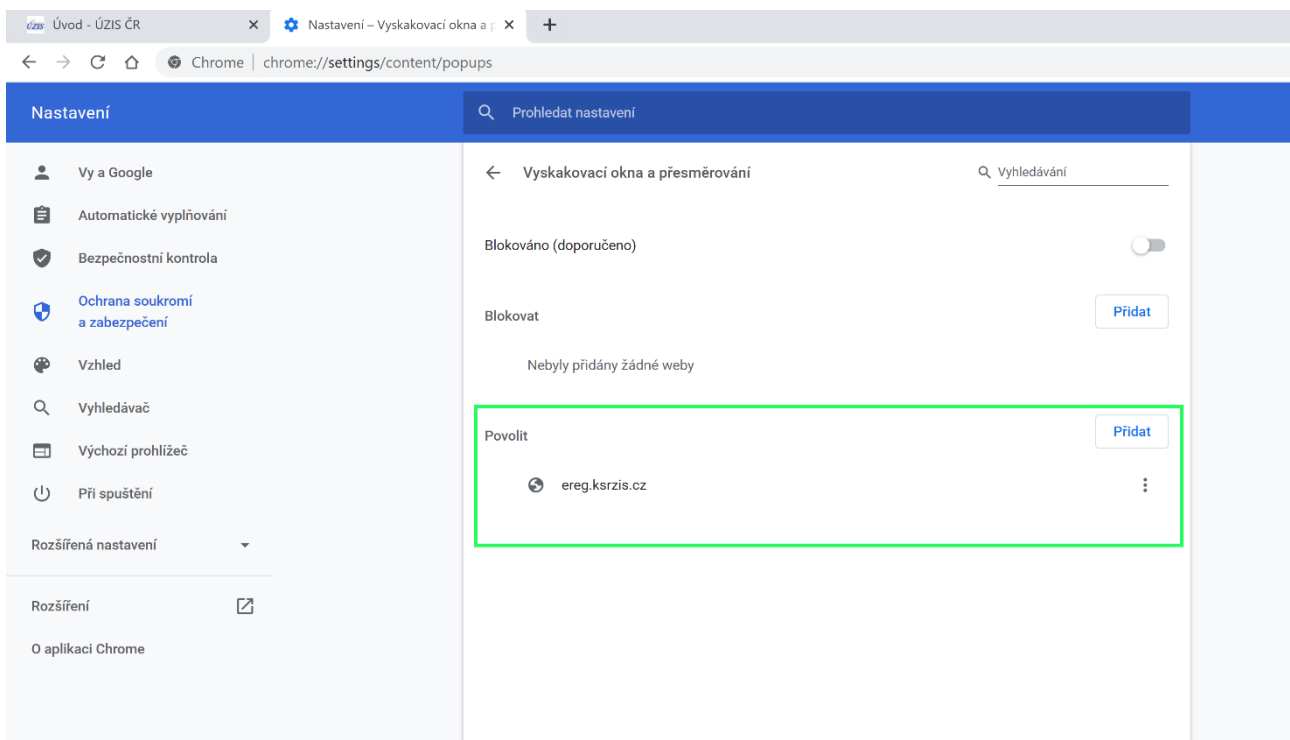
ÚZIS Úvod - ÚZIS ČR ×
Nastavení – Vyskakovací okna a p ×
+
Chrome | chrome://settings/content/popups

Nastavení
Prohledat nastavení

Vy a Google
Automatické vyplňování
Bezpečnostní kontrola
Ochrana soukromí a zabezpečení
Vzhled
Vyhledávač
Výchozí prohlížeč
Při spuštění
Rozšířená nastavení
Rozšíření
O aplikaci Chrome

Vyskakovací okna a přesměrování
Vyhledávání

Blokováno (doporučeno)

Blokovat
Přidat
Nebyly přidány žádné weby

Povolit
Přidat
ereg.ksrzis.cz